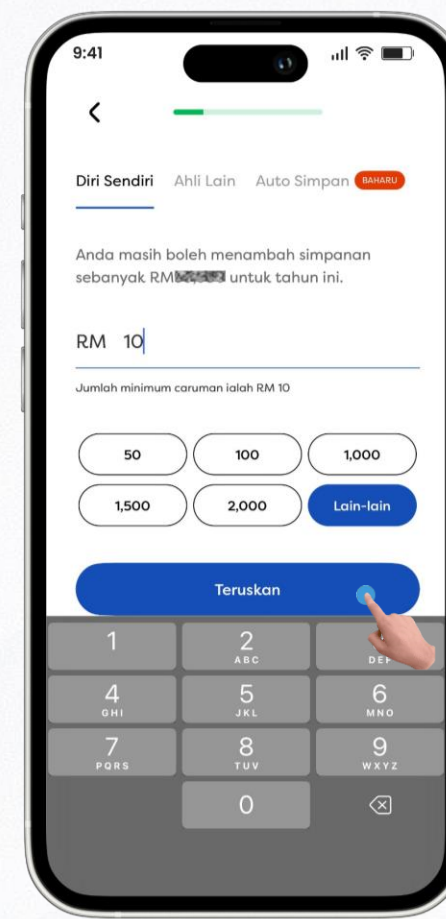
9:41

Diri Sendiri Ahli Lain Auto Simpan BAHARU

Anda masih boleh menambah simpanan sebanyak RM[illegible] untuk tahun ini.

RM 10

Jumlah minimum caruman ialah RM 10

50
100
1,000
1,500
2,000
Lain-lain

Teruskan

1
2 ABC
3 DEF
4 GHI
5 JKL
6 MNO
7 PQRS
8 TUV
9 WXYZ
0